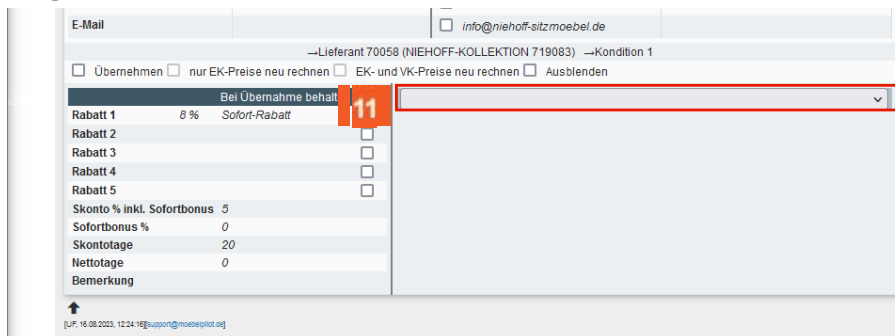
E-Mail

info@niehoff-sitzmoebel.de

→Lieferant 70058 (NIEHOFF-KOLLEKTION 719083) →Kondition 1

Übernehmen nur EK-Preise neu rechnen EK- und VK-Preise neu rechnen Ausblenden

| | | Bei Übernahme behalt |
|---|---|---|
| Rabatt 1 | 8 % | Sofort-Rabatt |
| Rabatt 2 | | |
| Rabatt 3 | | |
| Rabatt 4 | | |
| Rabatt 5 | | |
| Skonto % inkl. Sofortbonus | 5 | |
| Sofortbonus % | 0 | |
| Skontotage | 20 | |
| Nettotage | 0 | |
| Bemerkung | | |

11

[UF, 16.08.2023, 12:24:16][support@moebelpilot.de]